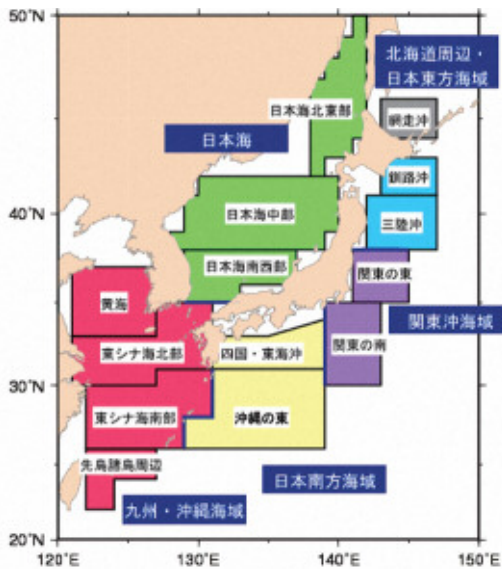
50°N
北海道周辺・日本東方海域
日本海北東部
網走沖
日本海
釧路沖
40°N
日本海中部
三陸沖
日本海南西部
関東の東
黄海
関東沖海域
東シナ海北部
四国・東海沖
関東の南
30°N
東シナ海南部
沖縄の東
先島諸島周辺
日本南方海域
九州・沖縄海域
20°N
120°E
130°E
140°E
150°E